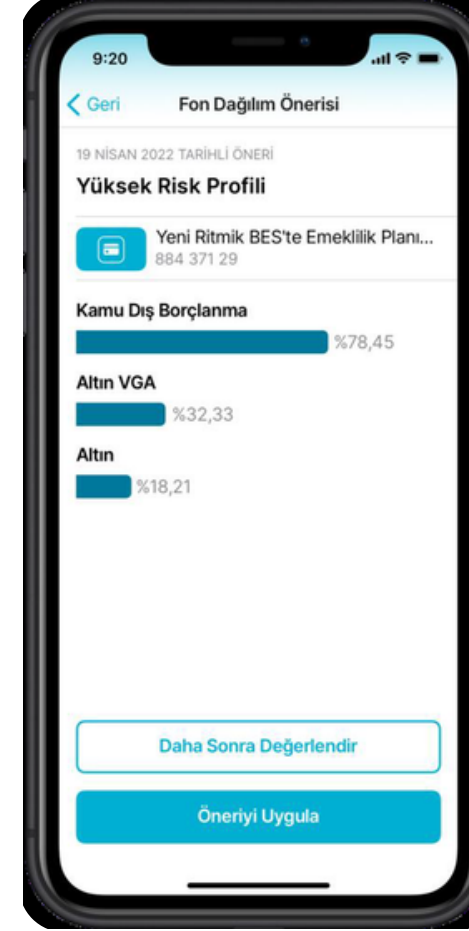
9:20

Geri

Fon Dağılım Önerisi

19 NİSAN 2022 TARİHLİ ÖNERİ

Yüksek Risk Profili

Yeni Ritmik BES'te Emeklilik Planı...
884 371 29

Kamu Dış Borçlanma
%78,45

Altın VGA
%32,33

Altın
%18,21

Daha Sonra Değerlendir

Öneriyi Uygula